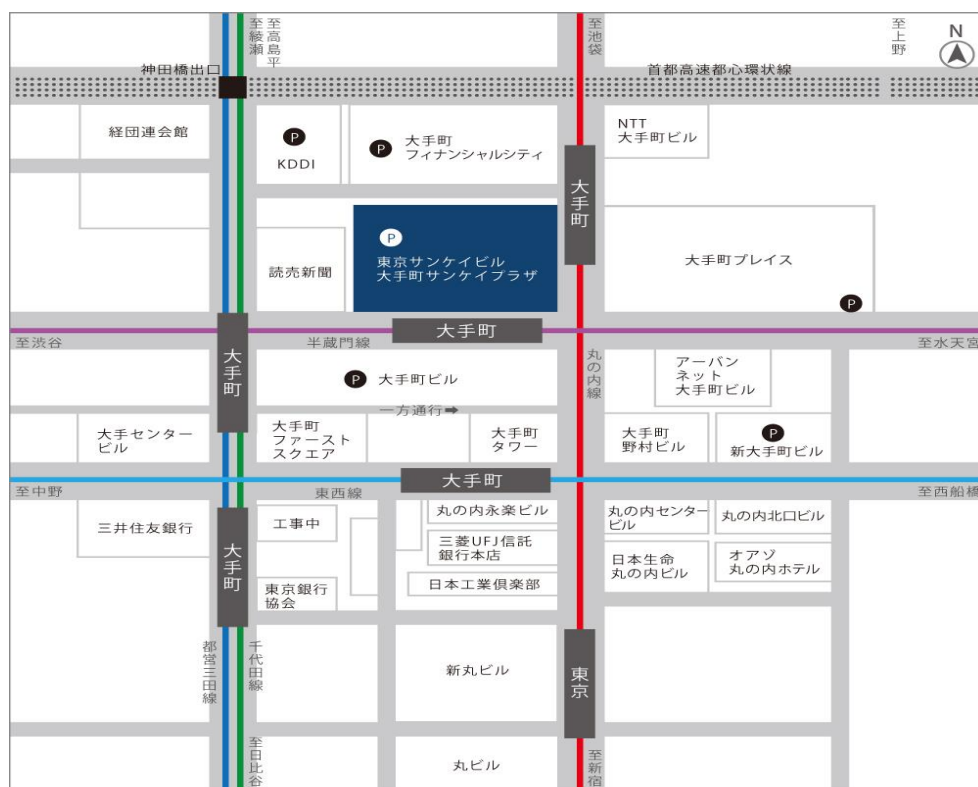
至綾瀬
至高島平
至池袋
至上野
N
神田橋出口
首都高速都心環状線
経団連会館
P
KDDI
P 大手町フィナンシャルシティ
NTT大手町ビル
大手町
P
東京サンケイビル
大手町サンケイプラザ
読売新聞
大手町プレイス
P
大手町
至渋谷
半蔵門線
至水天宮
大手町
丸の内線
P 大手町ビル
アーバンネット大手町ビル
一方通行➡
大手センタービル
大手町ファーストスクエア
大手町タワー
大手町野村ビル
P
新大手町ビル
至中野
大手町
東西線
至西船橋
三井住友銀行
工事中
丸の内永楽ビル
三菱UFJ信託銀行本店
丸の内センタービル
丸の内北口ビル
大手町
日本生命丸の内ビル
オアゾ丸の内ホテル
東京銀行協会
日本工業倶楽部
都営三田線
千代田線
新丸ビル
東京
至日比谷
丸ビル
至新宿